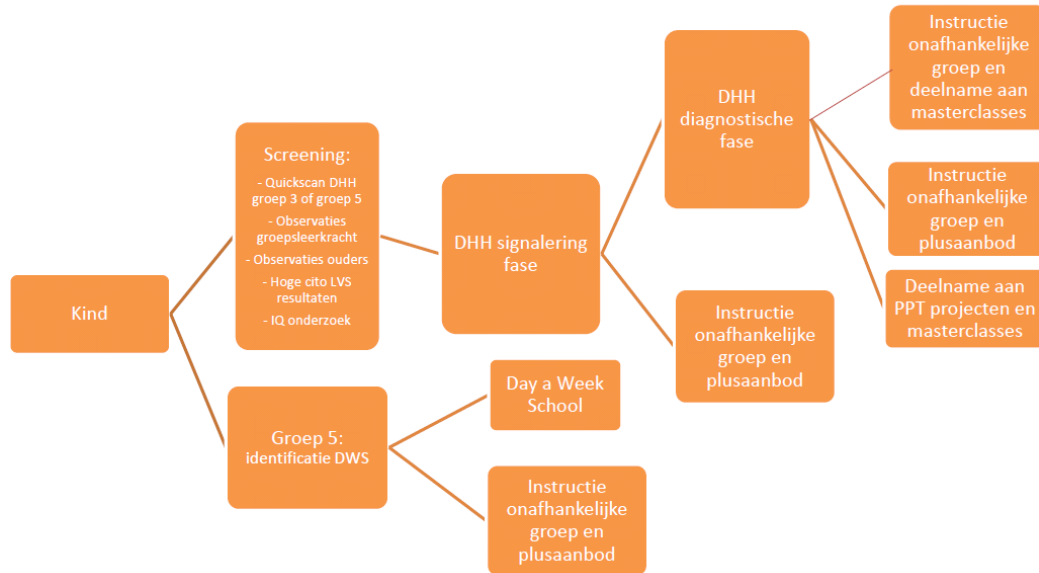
Kind

Screening:
- Quickscan DHH groep 3 of groep 5
- Observaties groepsleerkracht
- Observaties ouders
- Hoge cito LVS resultaten
- IQ onderzoek

Groep 5: identificatie DWS

DHH signalering fase

DHH diagnostische fase

Instructie onafhankelijke groep en deelname aan masterclasses

Instructie onafhankelijke groep en plusaanbod

Deelname aan PPT projecten en masterclasses

Instructie onafhankelijke groep en plusaanbod

Day a Week School

Instructie onafhankelijke groep en plusaanbod